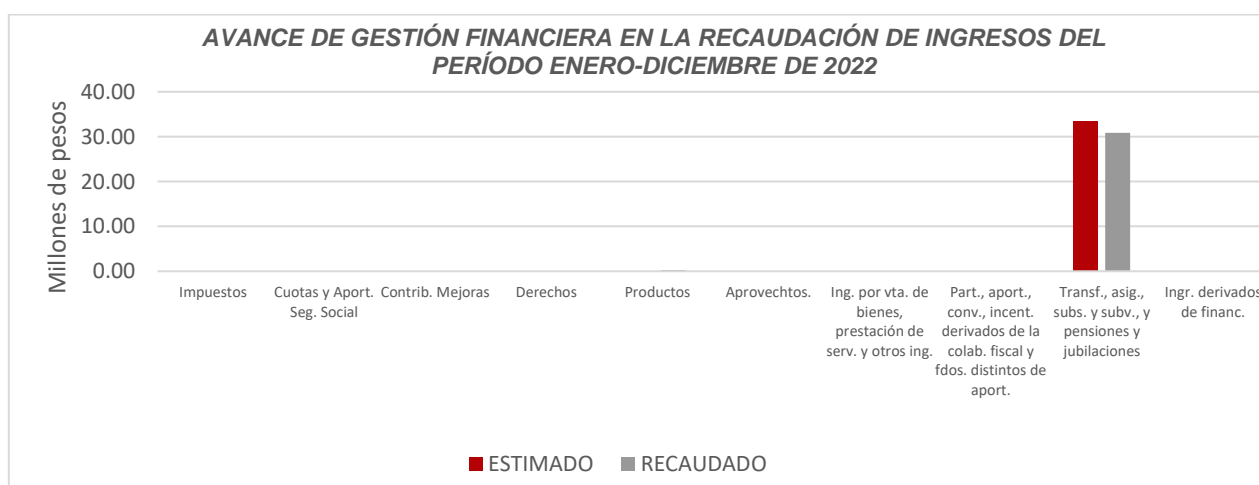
AVANCE DE GESTIÓN FINANCIERA EN LA RECAUDACIÓN DE INGRESOS DEL PERÍODO ENERO-DICIEMBRE DE 2022

Millones de pesos

40.00
30.00
20.00
10.00
0.00

Impuestos
Cuotas y Aport. Seg. Social
Contrib. Mejoras
Derechos
Productos
Aprovechtos.
Ing. por vta. de bienes, prestación de serv. y otros ing.
Part., aport., conv., incent. derivados de la colab. fiscal y fdos. distintos de aport.
Transf., asig., subs. y subv., y pensiones y jubilaciones
Ingr. derivados de financ.

ESTIMADO
RECAUDADO